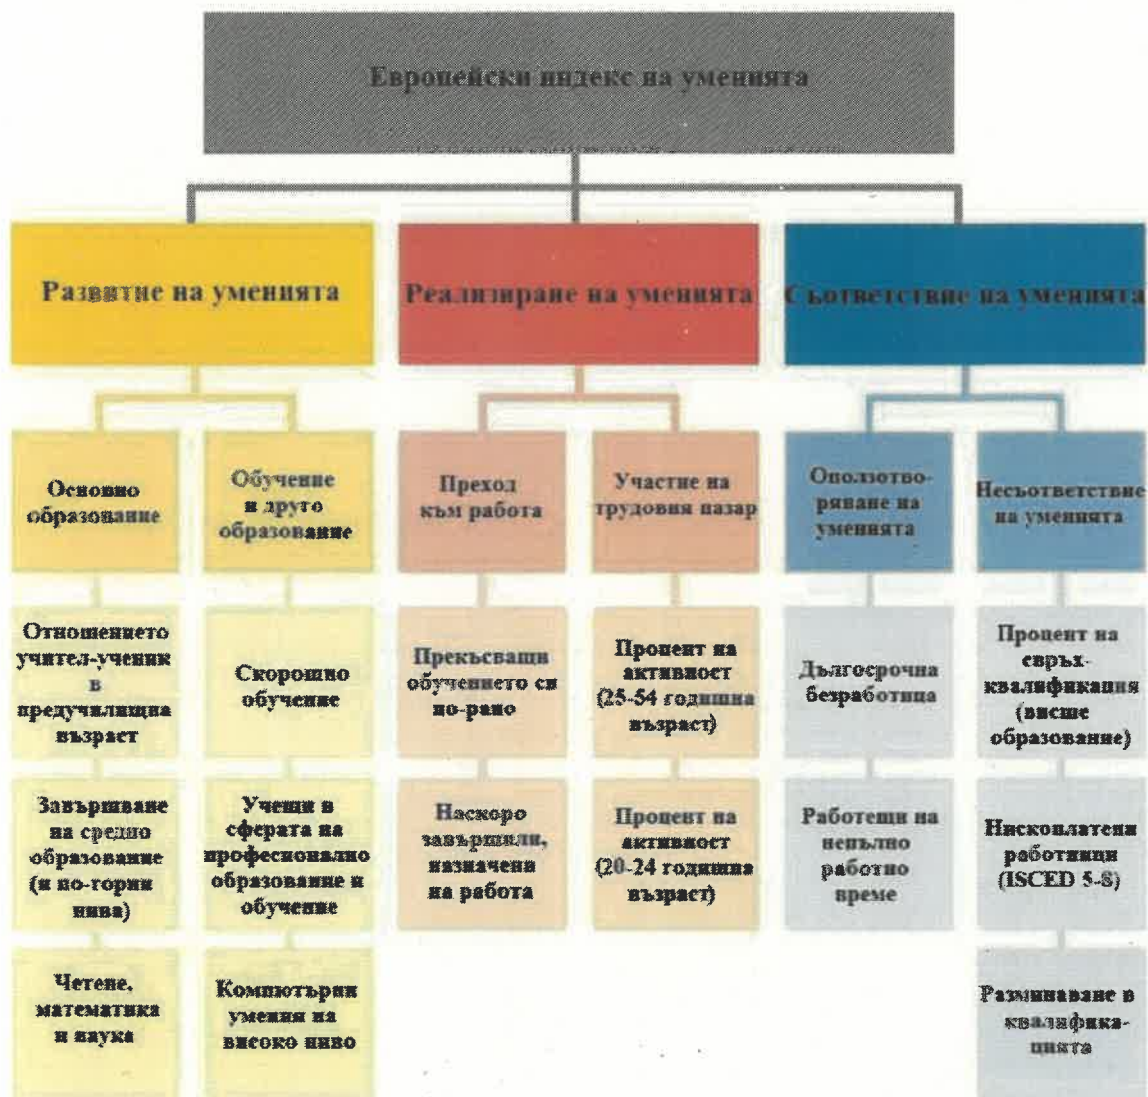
Европейски индекс на уменията

Развитие на уменията

Реализиране на уменията

Съответствие на уменията

Основно образование

Обучение и друго образование

Преход към работа

Участие на трудовия пазар

Оползотворяване на уменията

Несъответствие на уменията

Отношението учител-ученик в предучилищна възраст

Скорошно обучение

Прекъсващи обучението си по-рано

Процент на активност (25-54 годишна възраст)

Дългосрочна безработица

Процент на свръх-квалификация (висше образование)

Завършване на средно образование (и по-горни нива)

Учещи в сферата на професионално образование и обучение

Наскоро завършили, назначени на работа

Процент на активност (20-24 годишна възраст)

Работещи на непълно работно време

Нископлатени работници (ISCED 5-8)

Четене, математика и наука

Компютърни умения на високо ниво

Разминаване в квалификацията